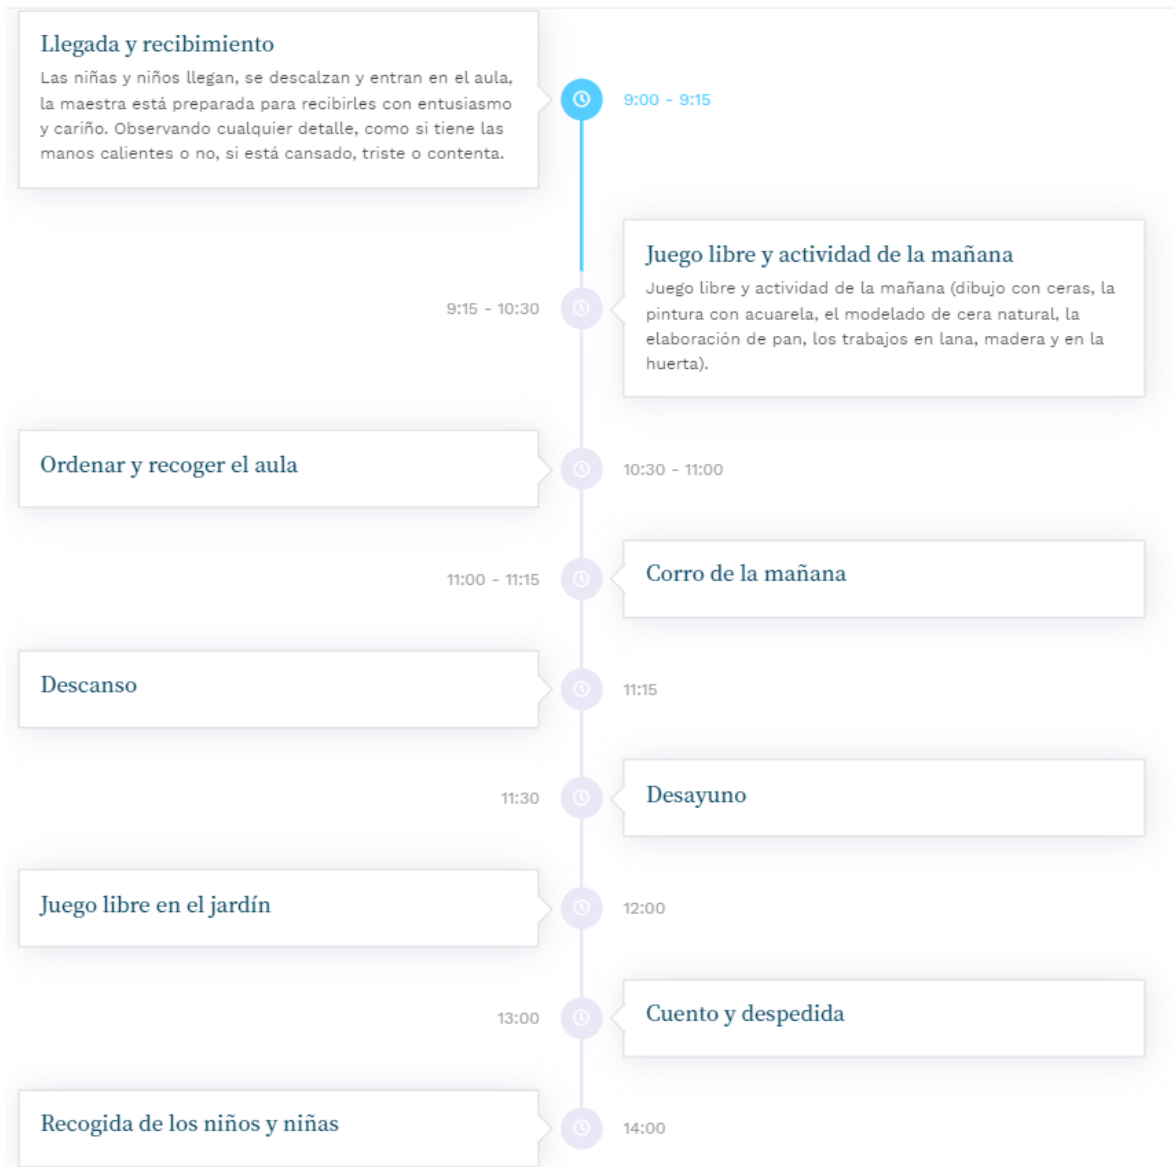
Llegada y recibimiento

Las niñas y niños llegan, se descalzan y entran en el aula, la maestra está preparada para recibirles con entusiasmo y cariño. Observando cualquier detalle, como si tiene las manos calientes o no, si está cansado, triste o contenta.

9:00 - 9:15

Juego libre y actividad de la mañana

Juego libre y actividad de la mañana (dibujo con ceras, la pintura con acuarela, el modelado de cera natural, la elaboración de pan, los trabajos en lana, madera y en la huerta).

9:15 - 10:30

Ordenar y recoger el aula

10:30 - 11:00

11:00 - 11:15

Corro de la mañana

Descanso

11:15

11:30

Desayuno

Juego libre en el jardín

12:00

13:00

Cuento y despedida

Recogida de los niños y niñas

14:00